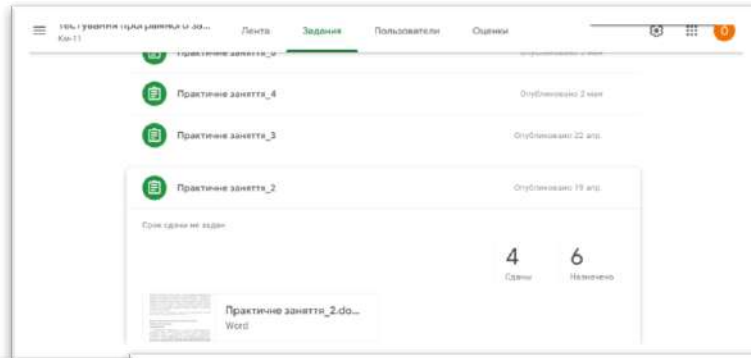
Тестування програмного за...
Кн-11

Лента
Задания
Пользователи
Оценки

О

Практичне заняття_5
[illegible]

Практичне заняття_4
Опубликовано 2 мая

Практичне заняття_3
Опубликовано 22 апр.

Практичне заняття_2
Опубликовано 19 апр.

Срок сдачи не задан

4
Сданы

6
Назначено

Практичне заняття_2.do...
Word